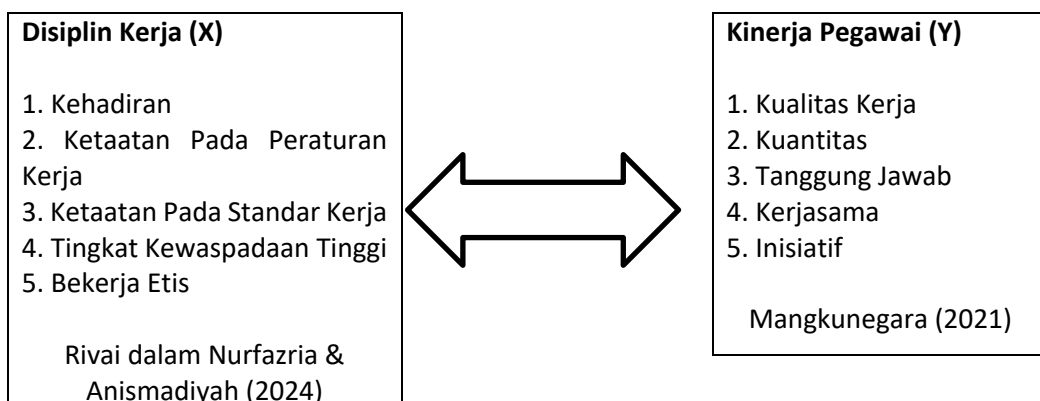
**Disiplin Kerja (X)**

1. Kehadiran
2. Ketaatan Pada Peraturan Kerja
3. Ketaatan Pada Standar Kerja
4. Tingkat Kewaspadaan Tinggi
5. Bekerja Etis

Rivai dalam Nurfazria & Anismadiyah (2024)

**Kinerja Pegawai (Y)**

1. Kualitas Kerja
2. Kuantitas
3. Tanggung Jawab
4. Kerjasama
5. Inisiatif

Mangkunegara (2021)